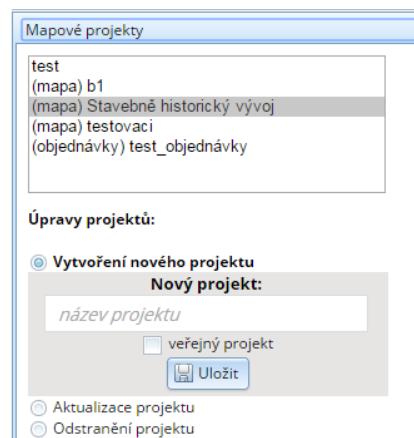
Mapové projekty

test
(mapa) b1
(mapa) Stavebně historický vývoj
(mapa) testovaci
(objednávky) test_objednávky

Úpravy projektů:

Vytvoření nového projektu
Nový projekt:
název projektu
veřejný projekt
Uložit
Aktualizace projektu
Odstranění projektu